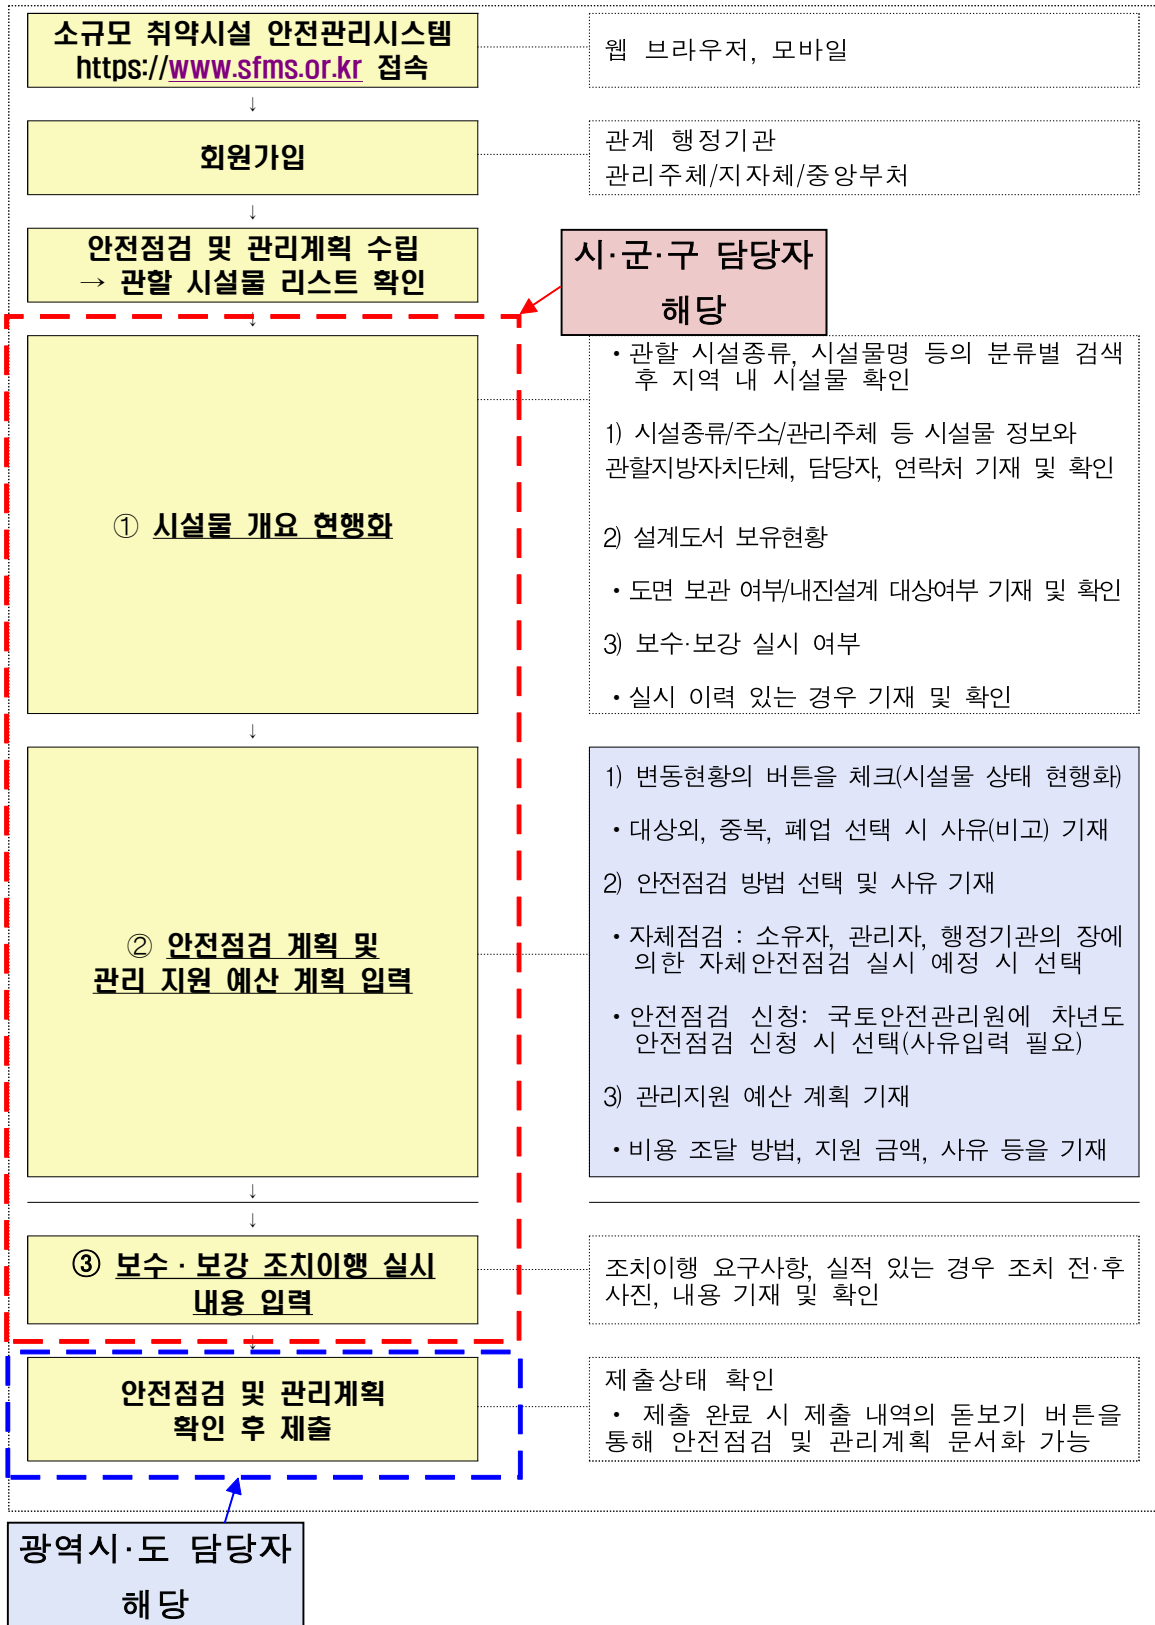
소규모 취약시설 안전관리시스템 https://www.sfms.or.kr 접속

웹 브라우저, 모바일

회원가입

관계 행정기관
관리주체/지자체/중앙부처

안전점검 및 관리계획 수립 → 관할 시설물 리스트 확인

시·군·구 담당자 해당

• 관할 시설종류, 시설물명 등의 분류별 검색 후 지역 내 시설물 확인

① 시설물 개요 현행화

1) 시설종류/주소/관리주체 등 시설물 정보와 관할지방자치단체, 담당자, 연락처 기재 및 확인

2) 설계도서 보유현황

• 도면 보관 여부/내진설계 대상여부 기재 및 확인

3) 보수·보강 실시 여부

• 실시 이력 있는 경우 기재 및 확인

② 안전점검 계획 및 관리 지원 예산 계획 입력

1) 변동현황의 버튼을 체크(시설물 상태 현행화)

• 대상외, 중복, 폐업 선택 시 사유(비고) 기재

2) 안전점검 방법 선택 및 사유 기재

• 자체점검 : 소유자, 관리자, 행정기관의 장에 의한 자체안전점검 실시 예정 시 선택

• 안전점검 신청: 국토안전관리원에 차년도 안전점검 신청 시 선택(사유입력 필요)

3) 관리지원 예산 계획 기재

• 비용 조달 방법, 지원 금액, 사유 등을 기재

③ 보수 · 보강 조치이행 실시 내용 입력

조치이행 요구사항, 실적 있는 경우 조치 전·후 사진, 내용 기재 및 확인

안전점검 및 관리계획 확인 후 제출

제출상태 확인
• 제출 완료 시 제출 내역의 돋보기 버튼을 통해 안전점검 및 관리계획 문서화 가능

광역시·도 담당자 해당